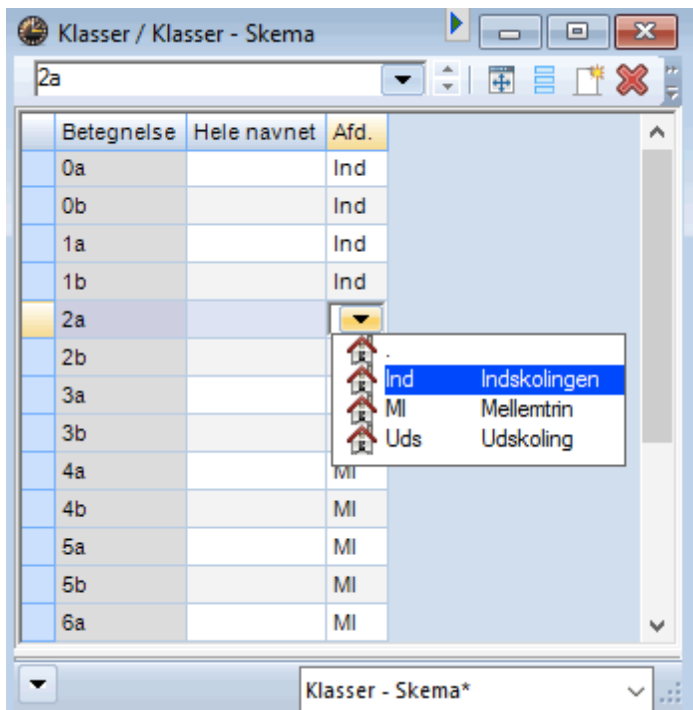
Klasser / Klasser - Skema

2a

| Betegnelse | Hele navnet | Afd. |
|---|---|---|
| 0a | | Ind |
| 0b | | Ind |
| 1a | | Ind |
| 1b | | Ind |
| 2a | | |
| 2b | | |
| 3a | | |
| 3b | | |
| 4a | | MI |
| 4b | | MI |
| 5a | | MI |
| 5b | | MI |
| 6a | | MI |

.
Ind Indskolingen
MI Mellemtrin
Uds Udskoling

Klasser - Skema*